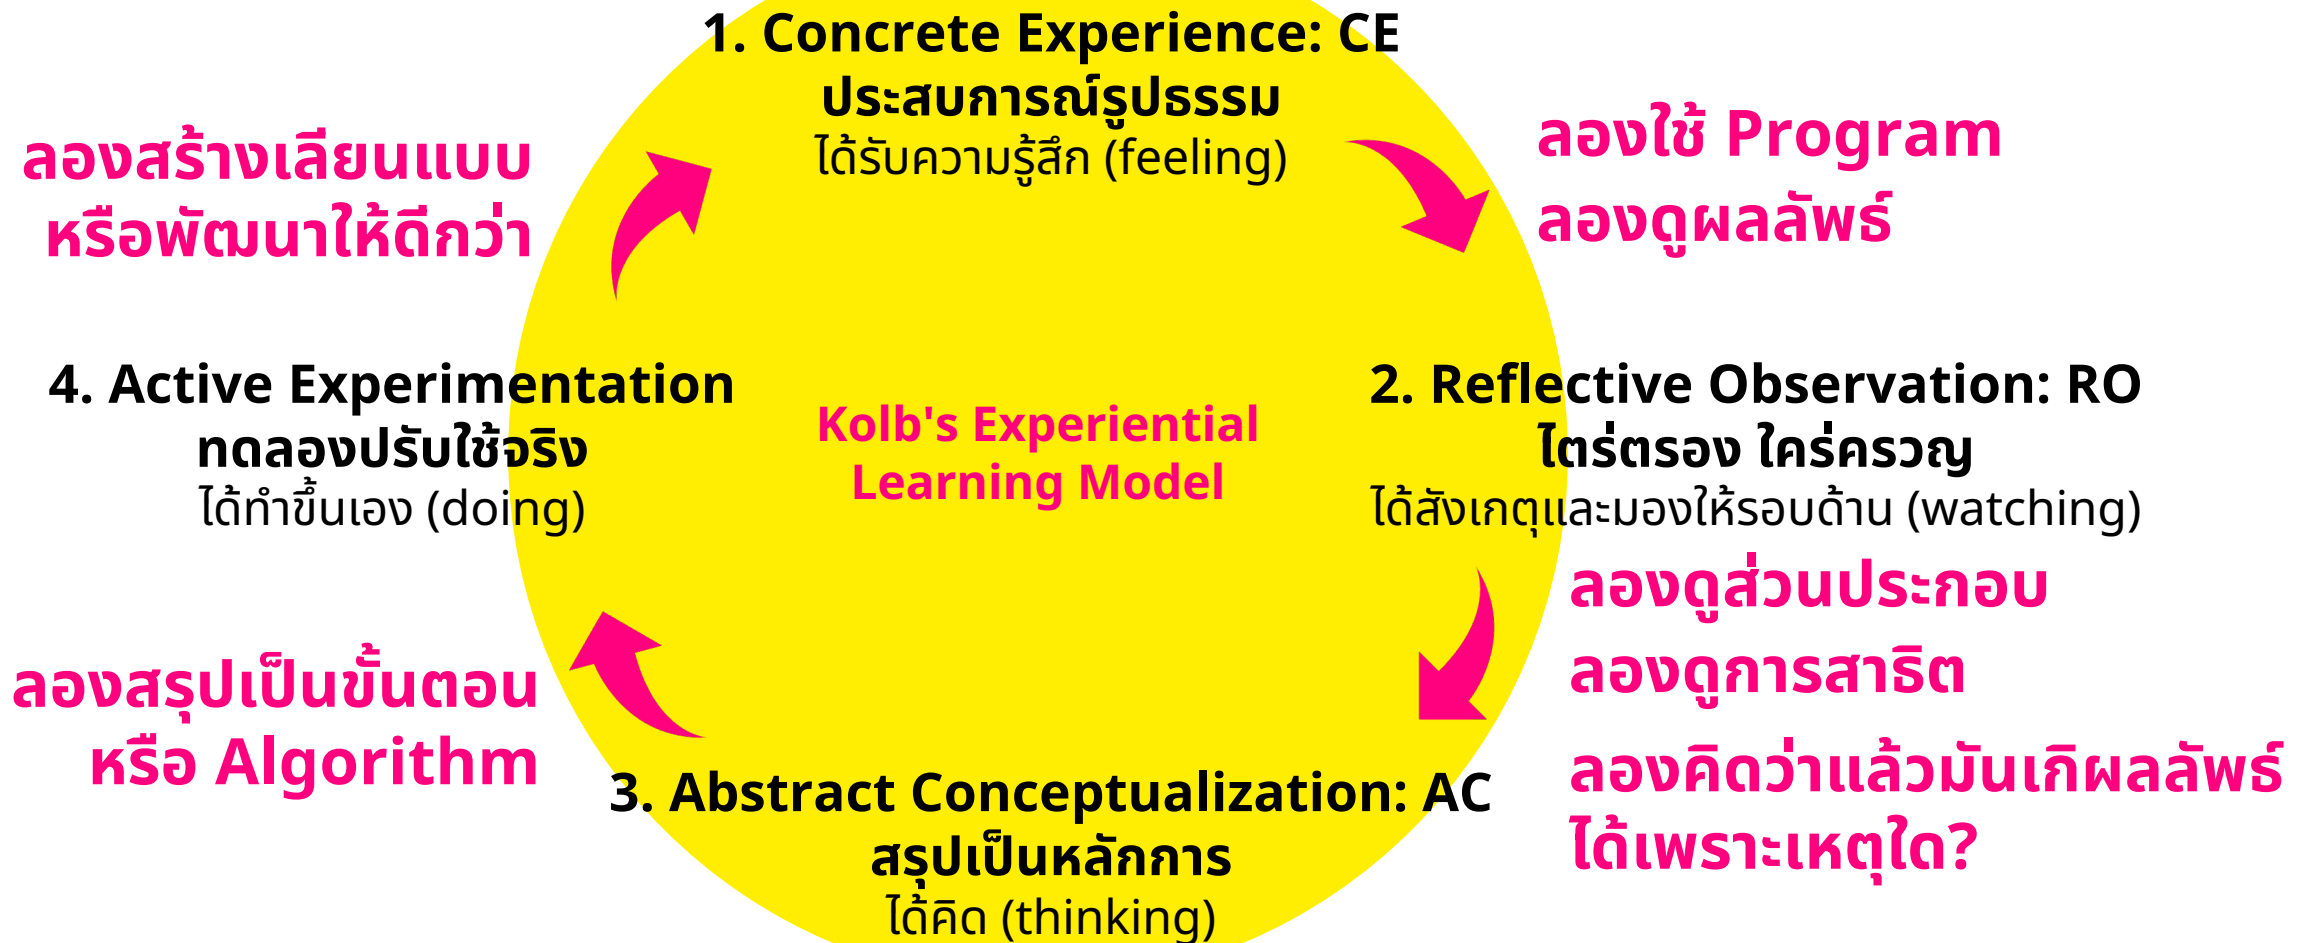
1. Concrete Experience: CE
ประสบการณ์รูปธรรม
ได้รับความรู้สึก (feeling)

ลองใช้ Program
ลองดูผลลัพธ์

ลองสร้างเลียนแบบ
หรือพัฒนาให้ดีกว่า

4. Active Experimentation
ทดลองปรับใช้จริง
ได้ทำขึ้นเอง (doing)

Kolb's Experiential Learning Model

2. Reflective Observation: RO
ไตร่ตรอง ใคร่ครวญ
ได้สังเกตุและมองให้รอบด้าน (watching)

ลองดูส่วนประกอบ
ลองดูการสาธิต
ลองคิดว่าแล้วมันเกิผลลัพธ์ได้เพราะเหตุใด?

ลองสรุปเป็นขั้นตอน
หรือ Algorithm

3. Abstract Conceptualization: AC
สรุปเป็นหลักการ
ได้คิด (thinking)